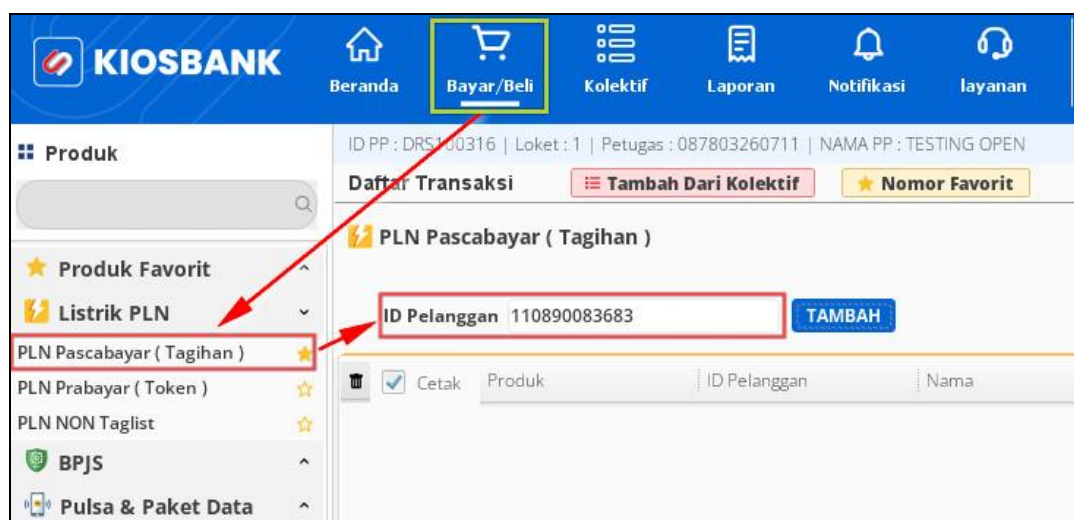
KIOSBANK

Beranda
Bayar/Beli
Kolektif
Laporan
Notifikasi
layanan

Produk

Produk Favorit
Listrik PLN
PLN Pascabayar ( Tagihan )
PLN Prabayar ( Token )
PLN NON Taglist
BPJS
Pulsa & Paket Data

ID PP : DRS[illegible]00316 | Loket : 1 | Petugas : 087803260711 | NAMA PP : TESTING OPEN

Daftar Transaksi
Tambah Dari Kolektif
Nomor Favorit

PLN Pascabayar ( Tagihan )

ID Pelanggan 110890083683
TAMBAH

| Cetak | Produk | ID Pelanggan | Nama |
|---|---|---|---|